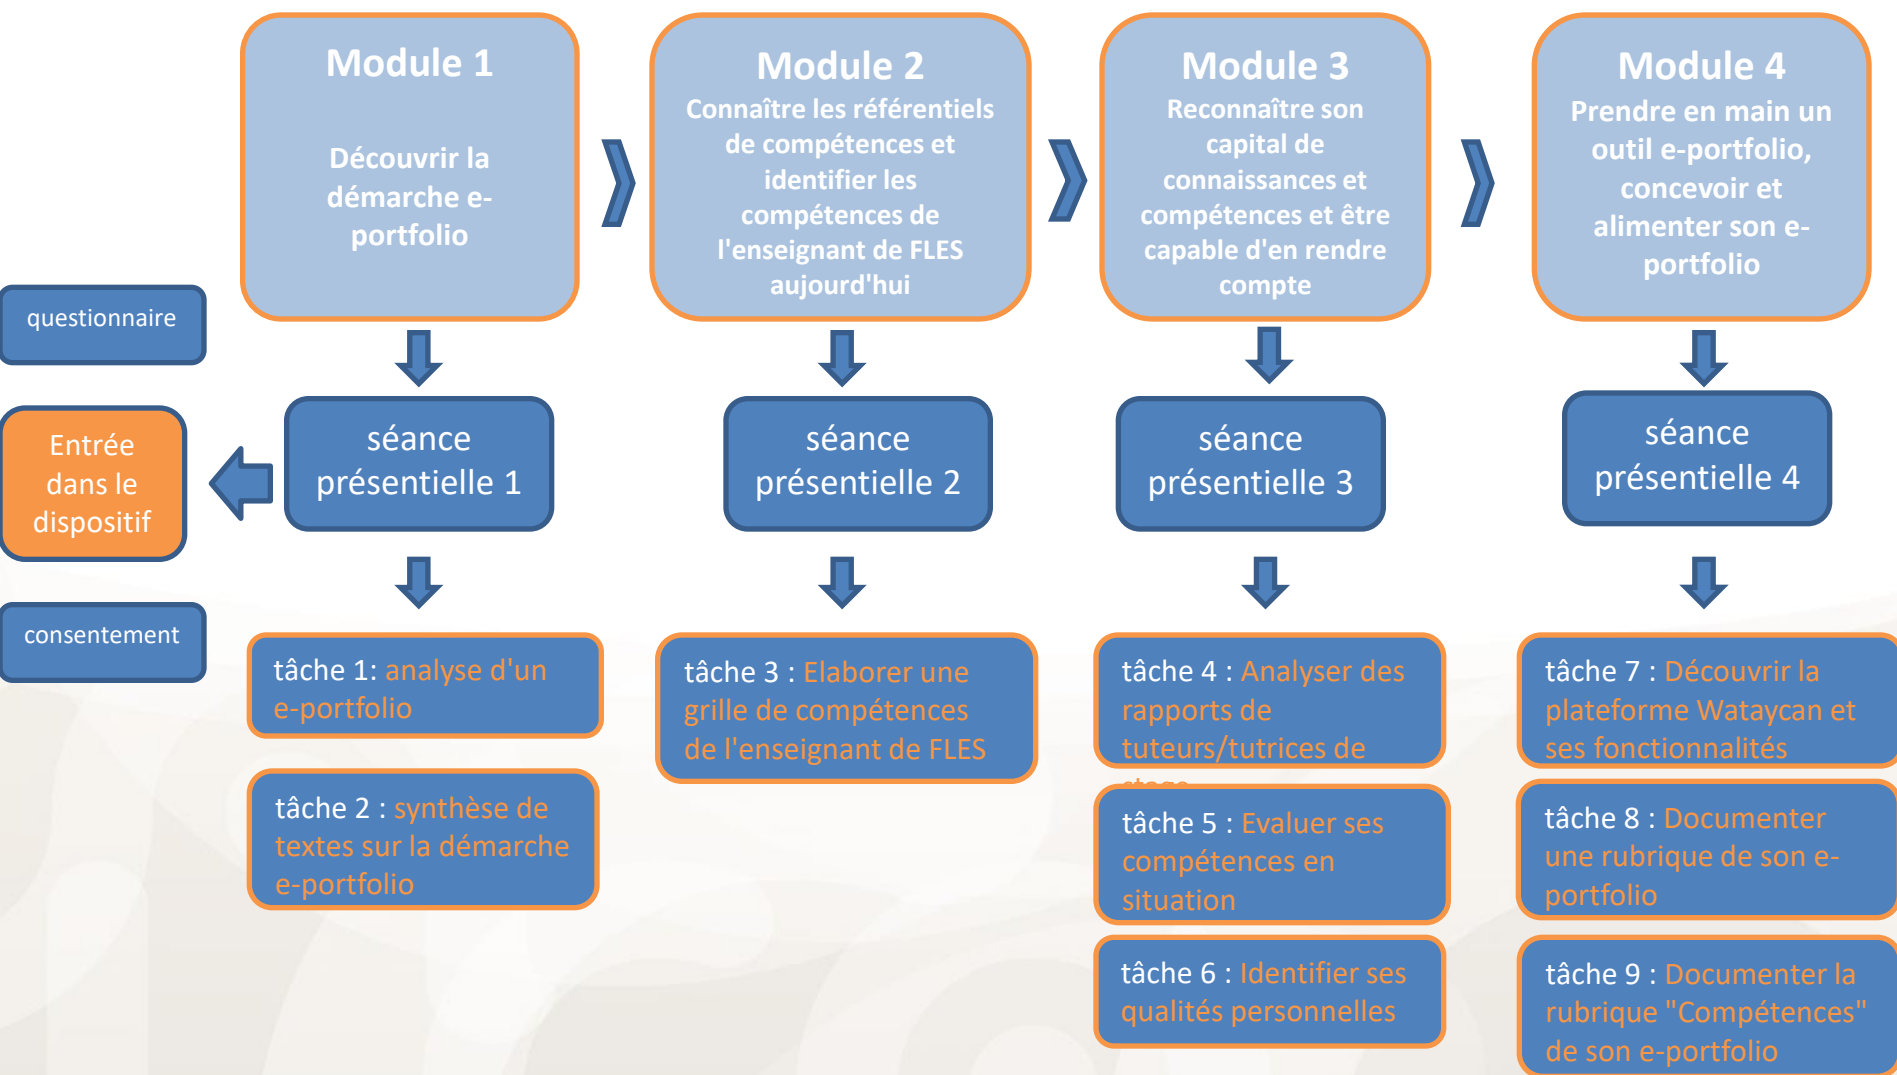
Module 1

Découvrir la démarche e-portfolio

Module 2
Connaître les référentiels de compétences et identifier les compétences de l'enseignant de FLES aujourd'hui

Module 3
Reconnaître son capital de connaissances et compétences et être capable d'en rendre compte

Module 4
Prendre en main un outil e-portfolio, concevoir et alimenter son e-portfolio

questionnaire

Entrée dans le dispositif

consentement

séance présentielle 1

séance présentielle 2

séance présentielle 3

séance présentielle 4

tâche 1: analyse d'un e-portfolio

tâche 2 : synthèse de textes sur la démarche e-portfolio

tâche 3 : Elaborer une grille de compétences de l'enseignant de FLES

tâche 4 : Analyser des rapports de tuteurs/tutrices de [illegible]

tâche 5 : Evaluer ses compétences en situation

tâche 6 : Identifier ses qualités personnelles

tâche 7 : Découvrir la plateforme Wataycan et ses fonctionnalités

tâche 8 : Documenter une rubrique de son e-portfolio

tâche 9 : Documenter la rubrique "Compétences" de son e-portfolio